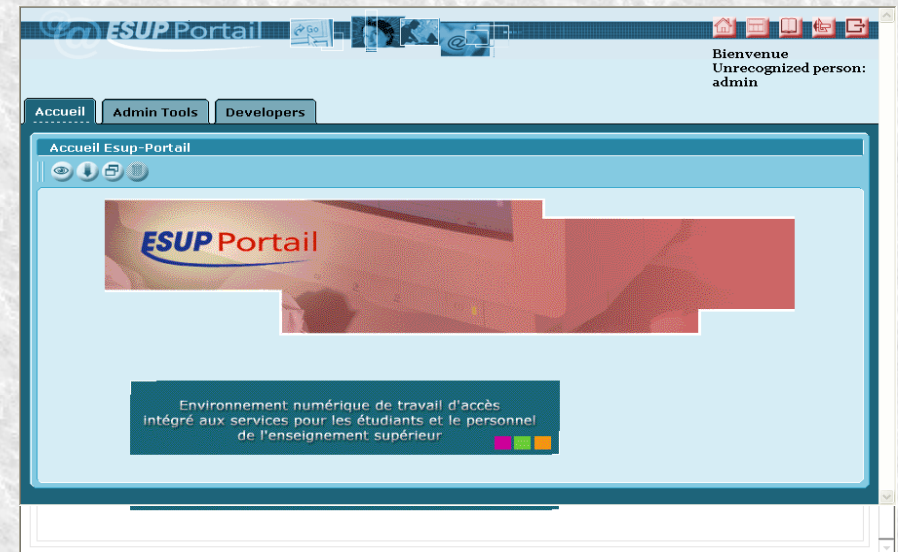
ESUP Portail

Bienvenue
Unrecognized person:
admin

Accueil
Admin Tools
Developers

Accueil Esup-Portail

ESUP Portail

Environnement numérique de travail d'accès intégré aux services pour les étudiants et le personnel de l'enseignement supérieur